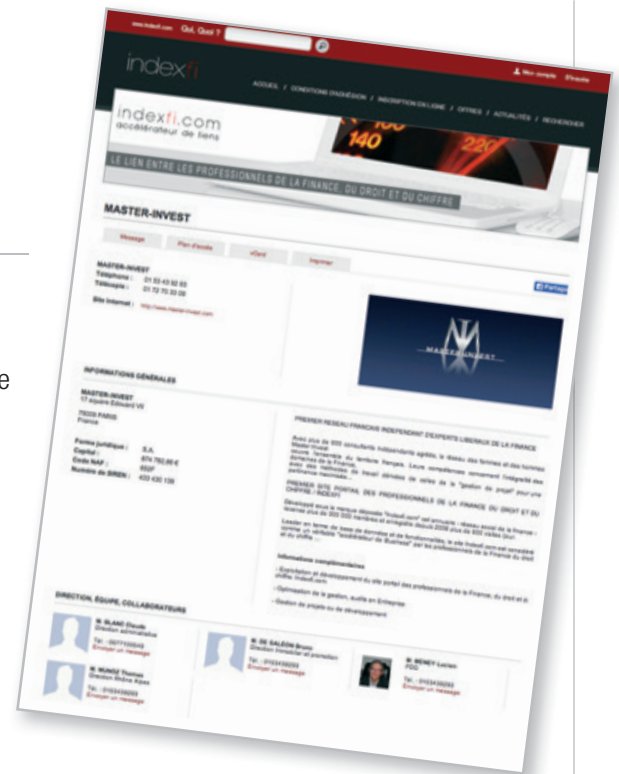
www.indexfi.com Qui, Quoi ?

indexfi

Mon compte S'inscrire

ACCUEIL / CONDITIONS D'ADHÉSION / INSCRIPTION EN LIGNE / OFFRES / ACTUALITÉS / RECHERCHE

indexfi.com
accélérateur de liens

140

220

LE LIEN ENTRE LES PROFESSIONNELS DE LA FINANCE, DU DROIT ET DU CHIFFRE

MASTER-INVEST

Message Plan d'accès vCard Imprimer

MASTER-INVEST
Téléphone : 01 53 43 92 93
Télécopie : 01 72 70 30 08

Site Internet : http://www.master-invest.com

Partager

MASTER INVEST

INFORMATIONS GÉNÉRALES

MASTER-INVEST
17 square Edouard VII

75009 PARIS
France

Forme juridique : S.A.
Capital : 974 792,00 €
Code NAF : 6622Z
Numéro de SIREN : 433 430 139

PREMIER RESEAU FRANCAIS INDEPENDANT D'EXPERTS LIBERAUX DE LA FINANCE

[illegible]

PREMIER SITE PORTAIL DES PROFESSIONNELS DE LA FINANCE DU DROIT ET DU CHIFFRE : INDEXFI

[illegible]

Informations complémentaires

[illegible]

DIRECTION, ÉQUIPE, COLLABORATEURS

M. BLANC Claude
Direction administrative
Tél. : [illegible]
Envoyer un message

M. MUNOZ Thomas
Direction Rhône Alpes
Tél. : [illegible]
Envoyer un message

M. DE GALEON Bruno
Direction transaction et promotion
Tél. : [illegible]
Envoyer un message

M. BENEY Lucien
PDG
Tél. : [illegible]
Envoyer un message